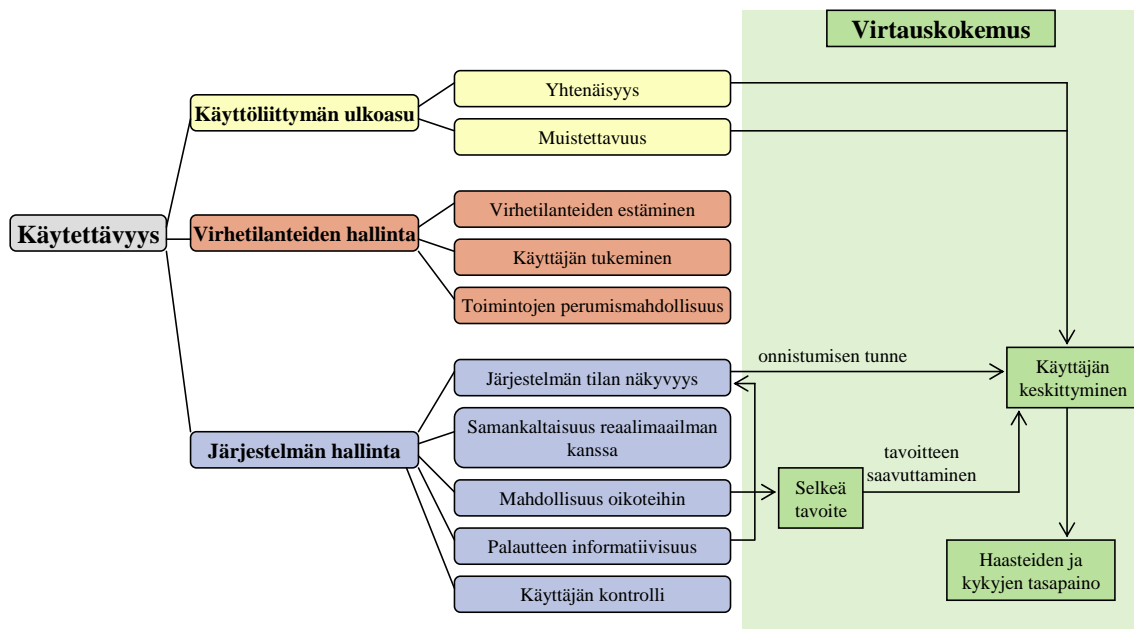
Virtauskokemus

Käytettävyys

Käyttöliittymän ulkoasu

Yhtenäisyys

Muistettavuus

Virhetilanteiden hallinta

Virhetilanteiden estäminen

Käyttäjän tukeminen

Toimintojen perumismahdollisuus

Järjestelmän hallinta

Järjestelmän tilan näkyvyys

Samankaltaisuus reaalimaailman kanssa

Mahdollisuus oikoteihin

Palautteen informatiivisuus

Käyttäjän kontrolli

onnistumisen tunne

Käyttäjän keskittyminen

tavoitteen saavuttaminen

Selkeä tavoite

Haasteiden ja kykyjen tasapaino